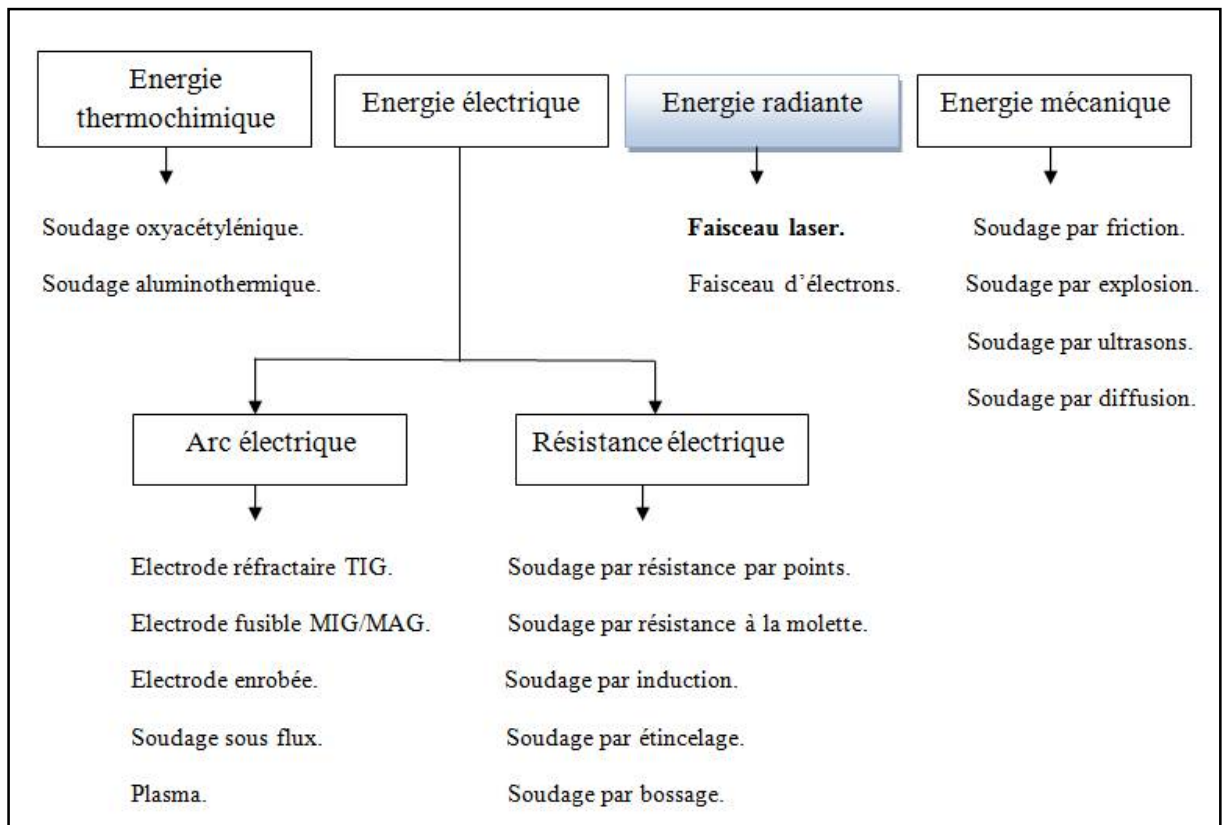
Energie thermochimique

Soudage oxyacétylénique.

Soudage aluminothermique.

Energie électrique

Arc électrique

Electrode réfractaire TIG.

Electrode fusible MIG/MAG.

Electrode enrobée.

Soudage sous flux.

Plasma.

Résistance électrique

Soudage par résistance par points.

Soudage par résistance à la molette.

Soudage par induction.

Soudage par étincelage.

Soudage par bossage.

Energie radiante

Faisceau laser.

Faisceau d'électrons.

Energie mécanique

Soudage par friction.

Soudage par explosion.

Soudage par ultrasons.

Soudage par diffusion.